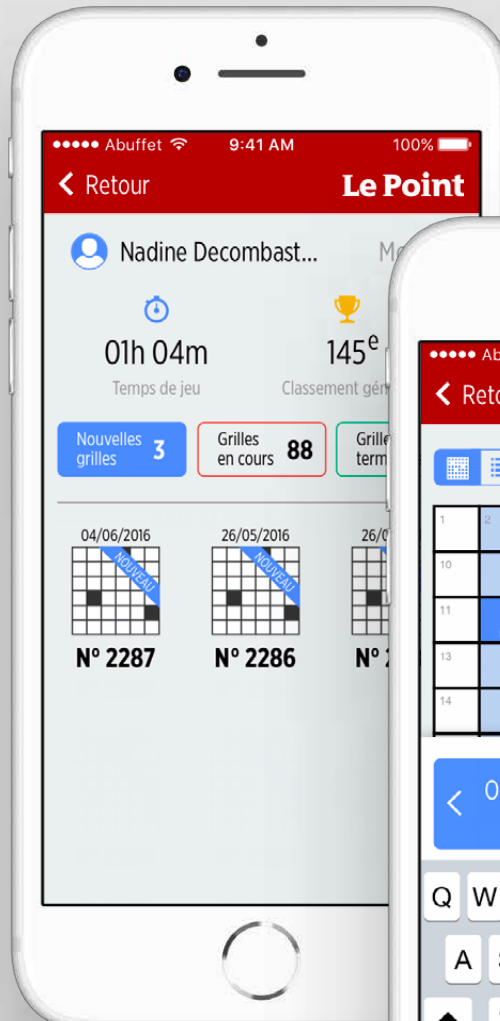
●●●●● Abuffet 9:41 AM 100%

< Retour Le Point

Nadine Decombast... Mo

01h 04m
Temps de jeu

145$^e$
Classement gén

Nouvelles grilles 3

Grilles en cours 88

Grille term

04/06/2016
NOUVEAU
N° 2287

26/05/2016
NOUVEAU
N° 2286

26/0
N° 2

●●●●● Ab

< Reto

1 2
10
11
13
14

< O

Q W
A S